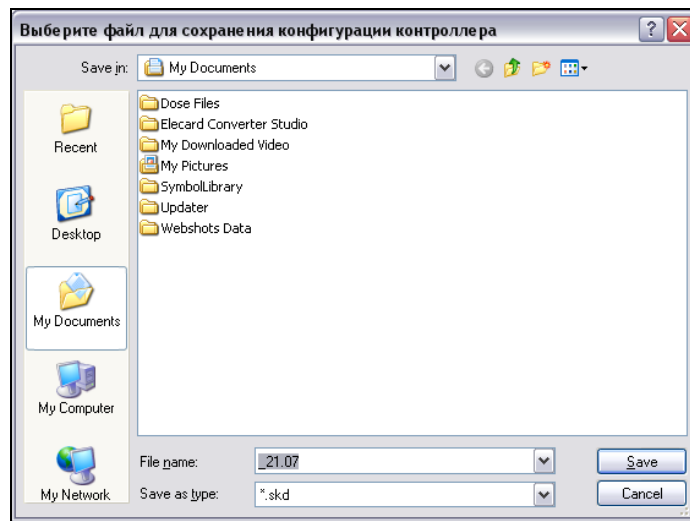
Выберите файл для сохранения конфигурации контроллера

Save in: My Documents

Recent
Desktop
My Documents
My Computer
My Network

Dose Files
Elecard Converter Studio
My Downloaded Video
My Pictures
SymbolLibrary
Updater
Webshots Data

File name: _21.07
Save as type: *.skd

Save
Cancel